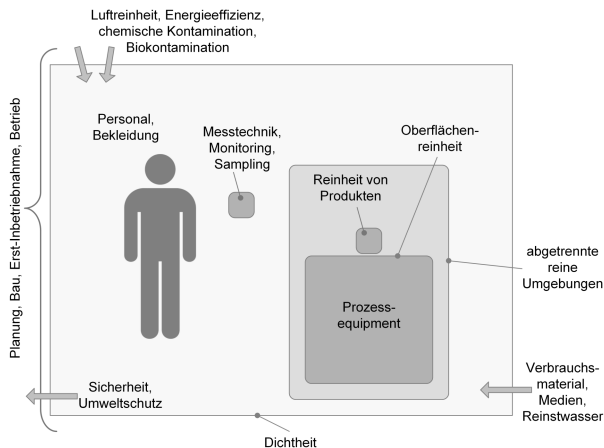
Luftreinheit, Energieeffizienz, chemische Kontamination, Biokontamination

Planung, Bau, Erst-Inbetriebnahme, Betrieb

Personal, Bekleidung

Messtechnik, Monitoring, Sampling

Oberflächenreinheit

Reinheit von Produkten

abgetrennte reine Umgebungen

Prozessequipment

Verbrauchsmaterial, Medien, Reinstwasser

Sicherheit, Umweltschutz

Dichtheit